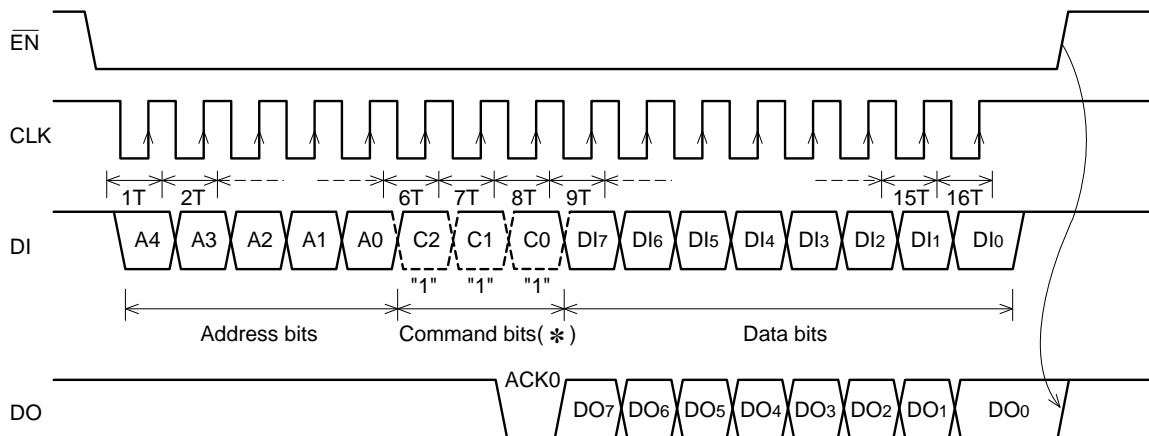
$\overline{EN}$

CLK

1T 2T 6T 7T 8T 9T 15T 16T

DI

A4 A3 A2 A1 A0 C2 C1 C0 DI7 DI6 DI5 DI4 DI3 DI2 DI1 DI0

"1" "1" "1"

Address bits Command bits(✻) Data bits

ACK0

DO

DO7 DO6 DO5 DO4 DO3 DO2 DO1 DO0